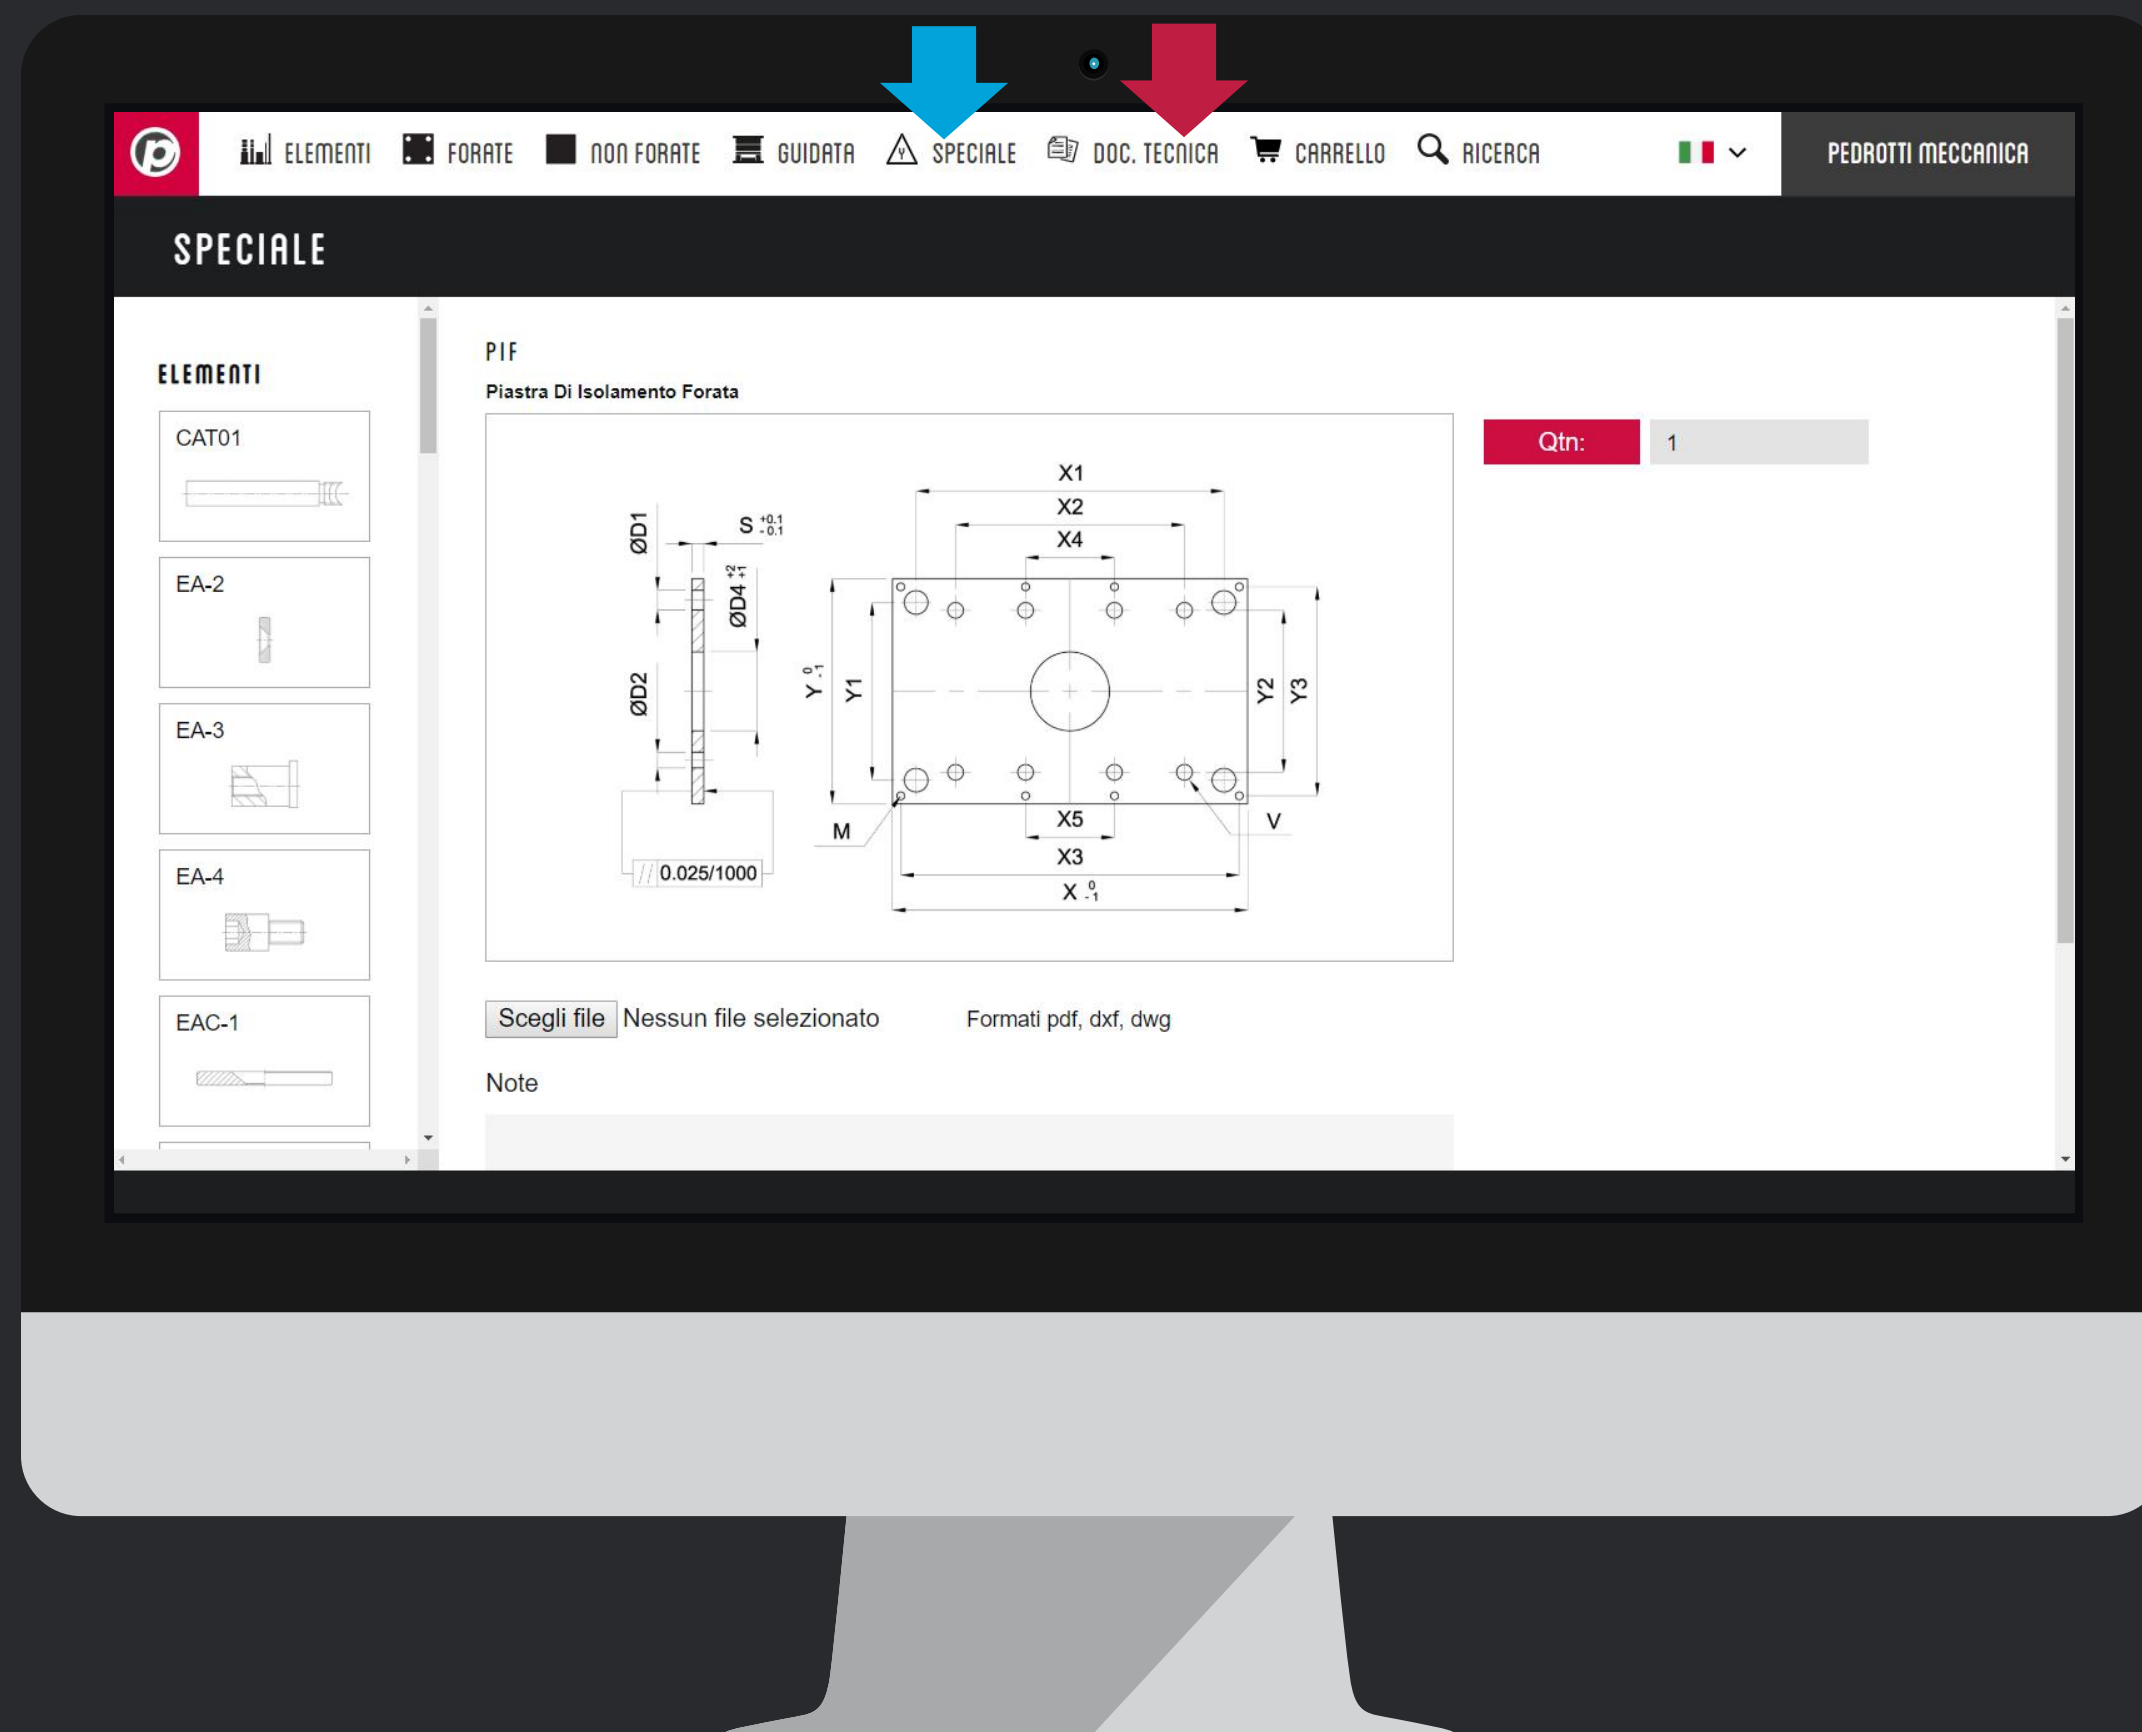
ELEMENTI FORATE NON FORATE GUIDATA SPECIALE DOC. TECNICA CARRELLO RICERCA PEDROTTI MECCANICA

SPECIALE

ELEMENTI

CAT01

EA-2

EA-3

EA-4

EAC-1

PIF

Piastra Di Isolamento Forata

X1
X2
X4
ØD1
S $^{+0.1}_{-0.1}$
ØD4 $^{+2}_{+1}$
ØD2
Y $^{0}_{-1}$
Y1
Y2
Y3
M
X5
V
X3
X $^{0}_{-1}$
// 0.025/1000

Qtn: 1

Scegli file Nessun file selezionato

Formati pdf, dxf, dwg

Note